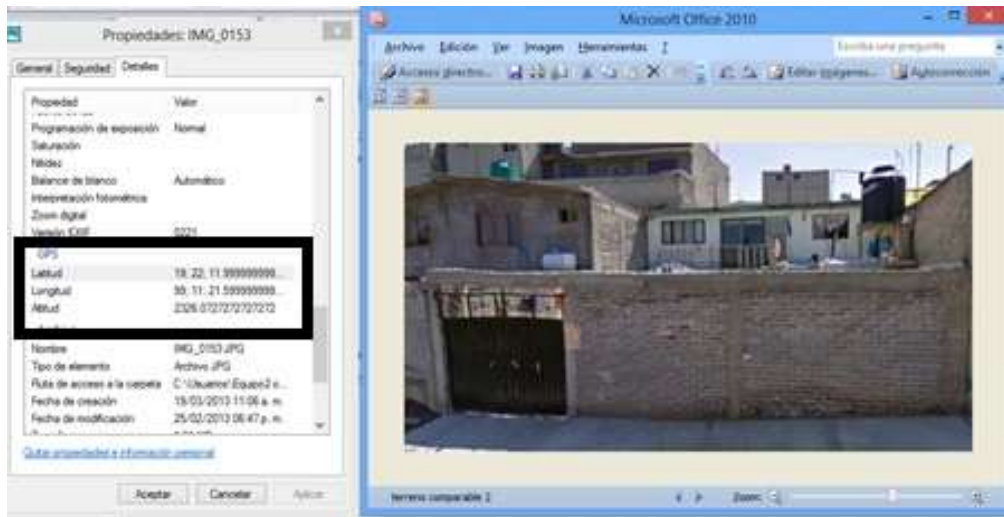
Propiedades: IMG_0153

General | Seguridad | Detalles

| Propiedad | Valor |
|---|---|
| Programación de exposición | Normal |
| Saturación | |
| Nitidez | |
| Balance de blanco | Automático |
| Interpretación fotométrica | |
| Zoom digital | |
| Versión EXIF | 0221 |
| GPS | |
| Latitud | 19; 22; 11.999999999... |
| Longitud | 99; 11; 21.599999999... |
| Altitud | 2326.0727272727272 |
| Nombre | IMG_0153.JPG |
| Tipo de elemento | Archivo JPG |
| Ruta de acceso a la carpeta | C:\Usuarios\Equipo2 c... |
| Fecha de creación | 19/03/2013 11:06 a. m. |
| Fecha de modificación | 25/02/2013 06:47 p. m. |

Quitar propiedades e información personal

Aceptar Cancelar Aplicar

Microsoft Office 2010

Archivo Edición Ver Imagen Herramientas ?

Escriba una pregunta

Accesos directos... Editar imágenes... Autocorrección

terreno comparable 2

Zoom